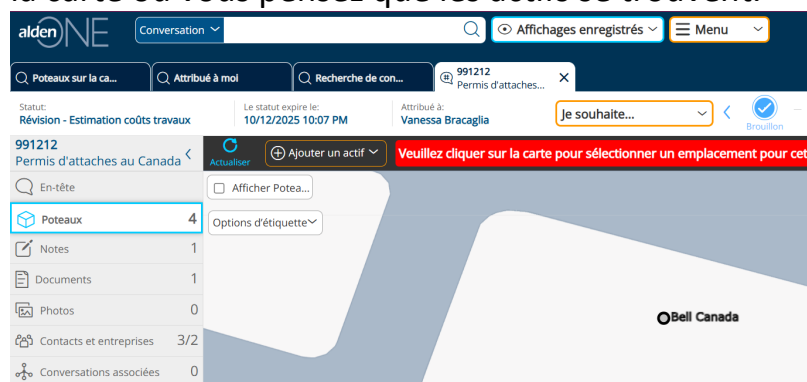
la carte où vous pensez que les actifs se trouvent.

alden ONE
Conversation
Affichages enregistrés
Menu

Poteaux sur la ca...
Attribué à moi
Recherche de con...
991212
Permis d'attaches...

Statut:
Révision - Estimation coûts travaux
Le statut expire le:
10/12/2025 10:07 PM
Attribué à:
Vanessa Bracaglia
Je souhaite...
Brouillon

991212
Permis d'attaches au Canada
En-tête
Poteaux 4
Notes 1
Documents 1
Photos 0
Contacts et entreprises 3/2
Conversations associées 0

Actualiser
Ajouter un actif
Veuillez cliquer sur la carte pour sélectionner un emplacement pour cet
Afficher Potea...
Options d'étiquette
Bell Canada